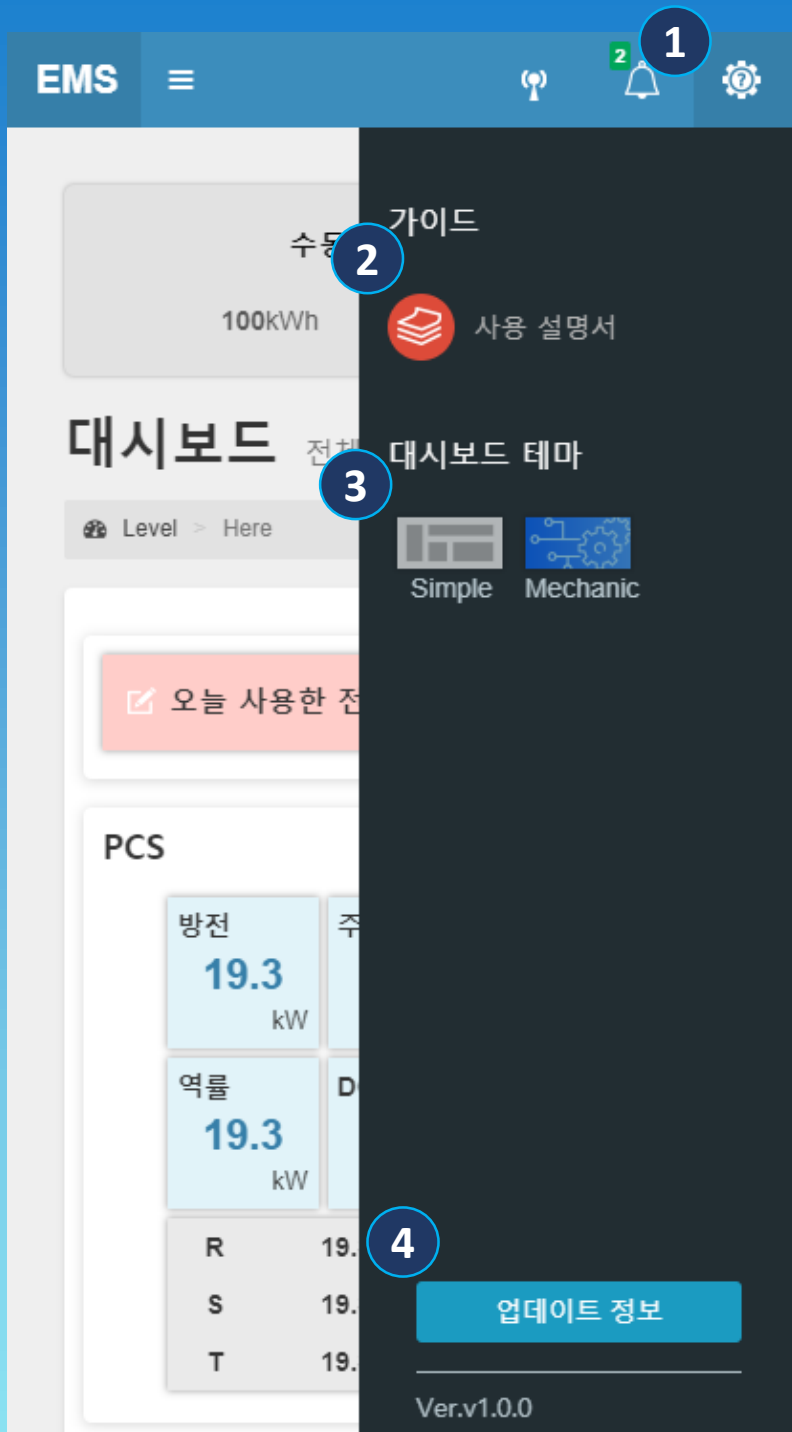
EMS

2

1

수동

2

100kWh

대시보드 전체

3

Level > Here

오늘 사용한 전

PCS

방전
19.3
kW

주

역률
19.3
kW

DC

R 19.

S 19.

T 19.

가이드

사용 설명서

대시보드 테마

Simple

Mechanic

4

업데이트 정보

Ver.v1.0.0